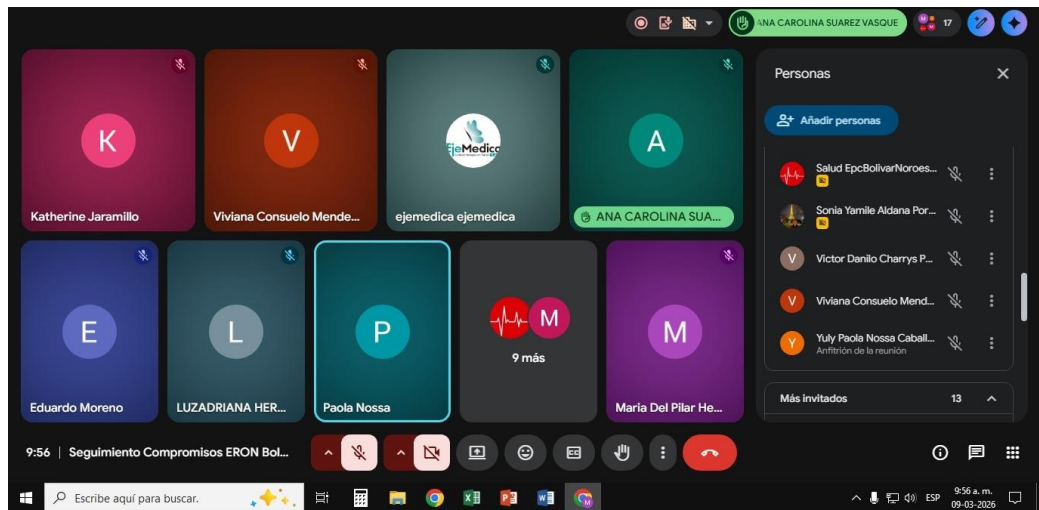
ANA CAROLINA SUAREZ VASQUE

17

K

Katherine Jaramillo

V

Viviana Consuelo Mende...

EjeMedica

ejemedica ejemedica

A

ANA CAROLINA SUA...

E

Eduardo Moreno

L

LUZADRIANA HER...

P

Paola Nossa

M

9 más

M

Maria Del Pilar He...

Personas

Añadir personas

Salud EpcBolivarNoroes...

Sonia Yamile Aldana Por...

V

Victor Danilo Charrys P...

V

Viviana Consuelo Mend...

Y

Yuly Paola Nossa Caball...

Anfitrión de la reunión

Más invitados

13

9:56 | Seguimiento Compromisos ERON Bol...

Escribe aquí para buscar.

ESP

9:56 a. m.

09-03-2026